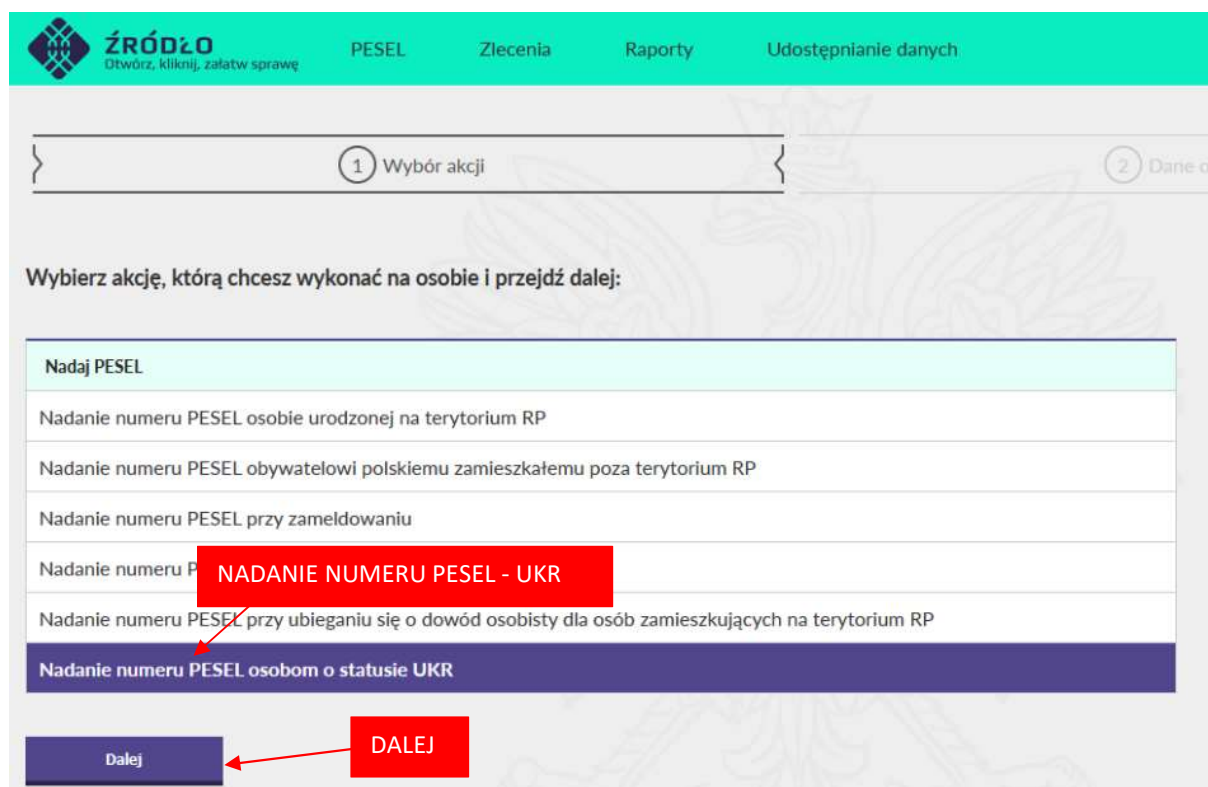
ŹRÓDŁO
Otwórz, kliknij, załatw sprawę

PESEL Zlecenia Raporty Udostępnianie danych

1 Wybór akcji

2 Dane o

Wybierz akcję, którą chcesz wykonać na osobie i przejdź dalej:

Nadaj PESEL

Nadanie numeru PESEL osobie urodzonej na terytorium RP

Nadanie numeru PESEL obywatelowi polskiemu zamieszkałemu poza terytorium RP

Nadanie numeru PESEL przy zameldowaniu

Nadanie numeru P

NADANIE NUMERU PESEL - UKR

Nadanie numeru PESEL przy ubieganiu się o dowód osobisty dla osób zamieszkujących na terytorium RP

Nadanie numeru PESEL osobom o statusie UKR

Dalej

DALEJ